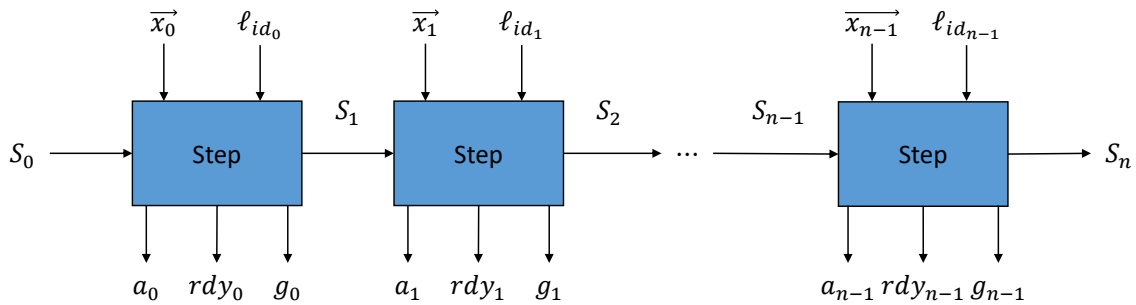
$\overrightarrow{x_0}$ $\ell_{id_0}$ $\overrightarrow{x_1}$ $\ell_{id_1}$ $\overrightarrow{x_{n-1}}$ $\ell_{id_{n-1}}$

$S_0$ Step $S_1$ Step $S_2$ ⋯ $S_{n-1}$ Step $S_n$

$a_0$ $rdy_0$ $g_0$ $a_1$ $rdy_1$ $g_1$ $a_{n-1}$ $rdy_{n-1}$ $g_{n-1}$